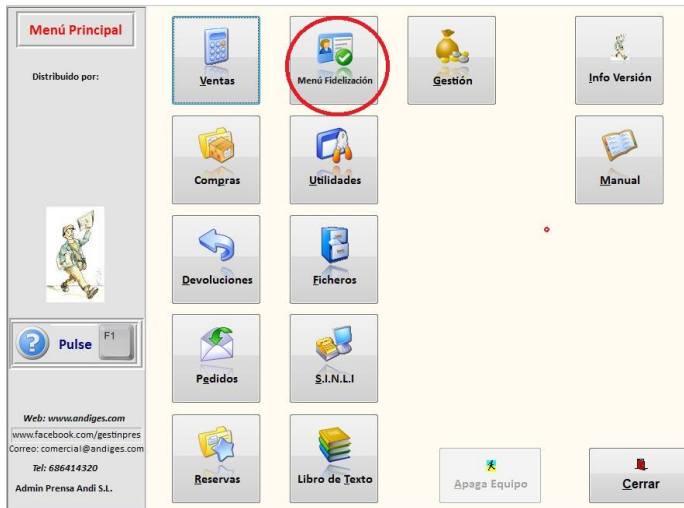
Menú Principal

Distribuido por:

Pulse F1

Web: www.andiges.com
www.facebook.com/gestinpres
Correo: comercial@andiges.com
Tel: 686414320
Admin Prensa Andi S.L.

Ventas

Menú Fidelización

Gestión

Info Versión

Compras

Utilidades

Manual

Devoluciones

Ficheros

Pedidos

S.I.N.L.I

Reservas

Libro de Texto

Apaga Equipo

Cerrar